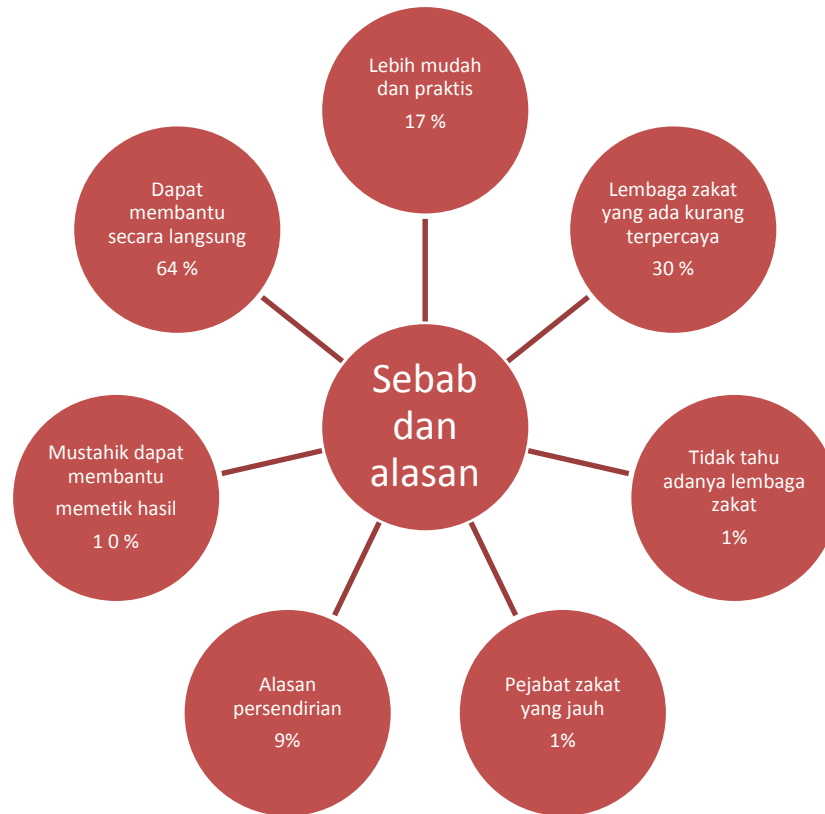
Lebih mudah dan praktis

17 %

Lembaga zakat yang ada kurang terpercaya

30 %

Tidak tahu adanya lembaga zakat

1%

Pejabat zakat yang jauh

1%

Alasan persendirian

9%

Mustahik dapat membantu

memetik hasil

1 0 %

Dapat membantu secara langsung

64 %

Sebab dan alasan